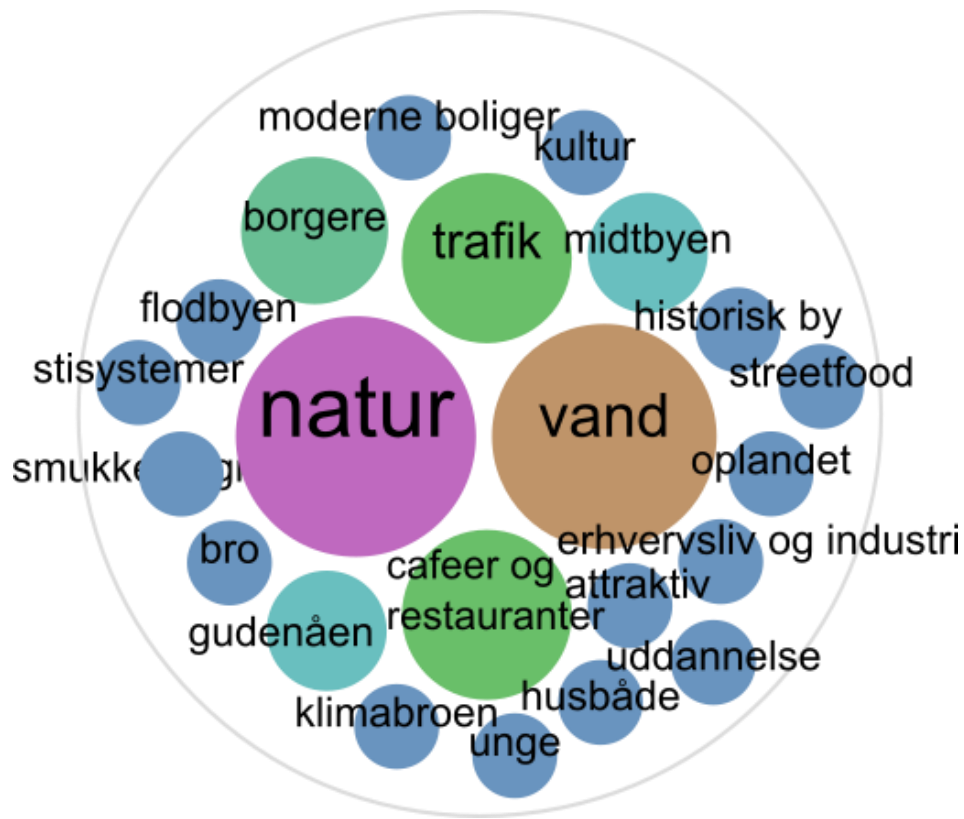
moderne boliger
kultur
borgere
trafik
midtbyen
flodbyen
historisk by
stisystemer
natur
vand
streetfood
smukke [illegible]
oplandet
bro
erhvervsliv og industri
cafeer og restauranter
attraktiv
gudenåen
uddannelse
husbåde
klimabroen
unge